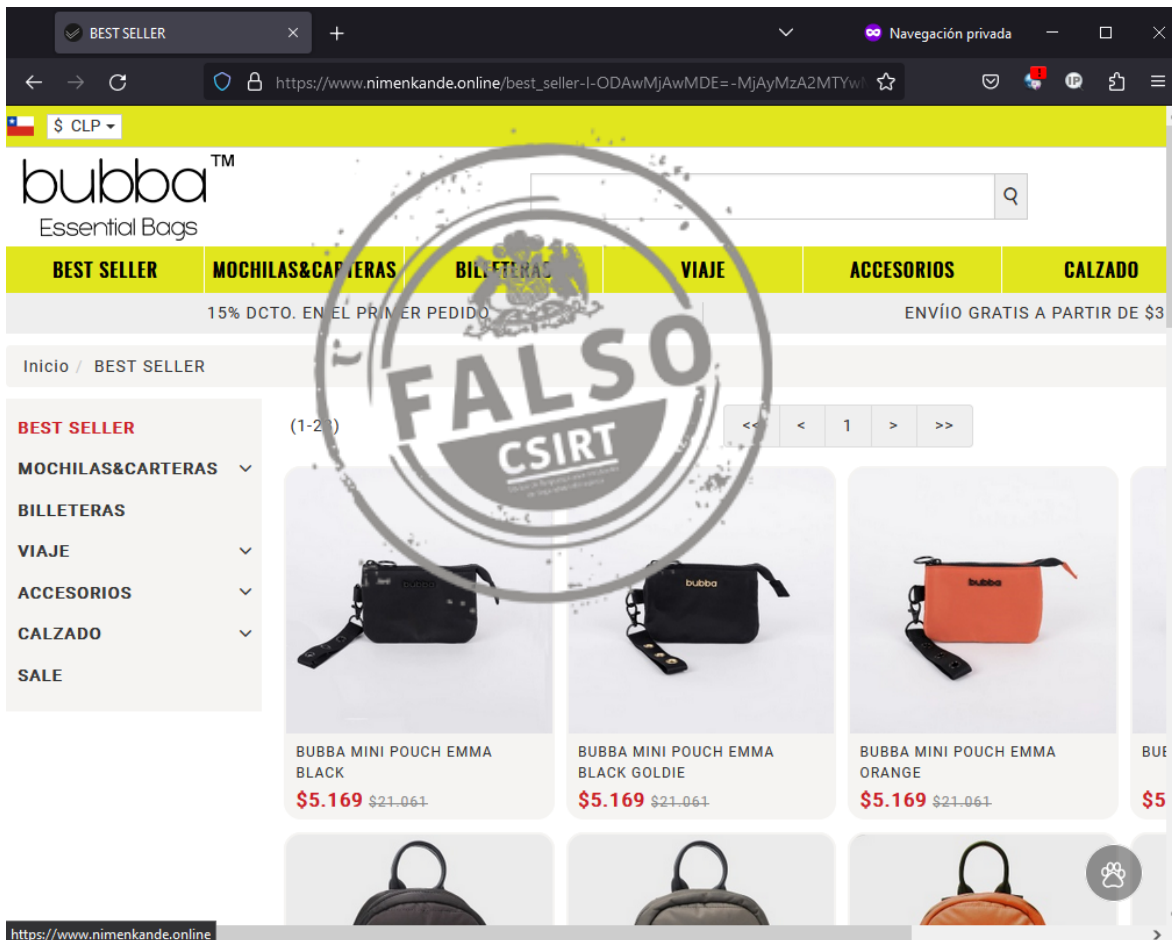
BEST SELLER ×
Navegación privada
https://www.nimenkande.online/best_seller-l-ODAwMjAwMDE=-MjAyMzA2MTYw

$ CLP

bubba™
Essential Bags

BEST SELLER | MOCHILAS&CARTERAS | BILLETERAS | VIAJE | ACCESORIOS | CALZADO

15% DCTO. EN EL PRIMER PEDIDO
ENVÍIO GRATIS A PARTIR DE $3

Inicio / BEST SELLER

FALSO
CSIRT

BEST SELLER
MOCHILAS&CARTERAS
BILLETERAS
VIAJE
ACCESORIOS
CALZADO
SALE

(1-2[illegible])
<< < 1 > >>

bubba
BUBBA MINI POUCH EMMA BLACK
$5.169 $21.061

bubba
BUBBA MINI POUCH EMMA BLACK GOLDIE
$5.169 $21.061

bubba
BUBBA MINI POUCH EMMA ORANGE
$5.169 $21.061

BUE
$5

https://www.nimenkande.online